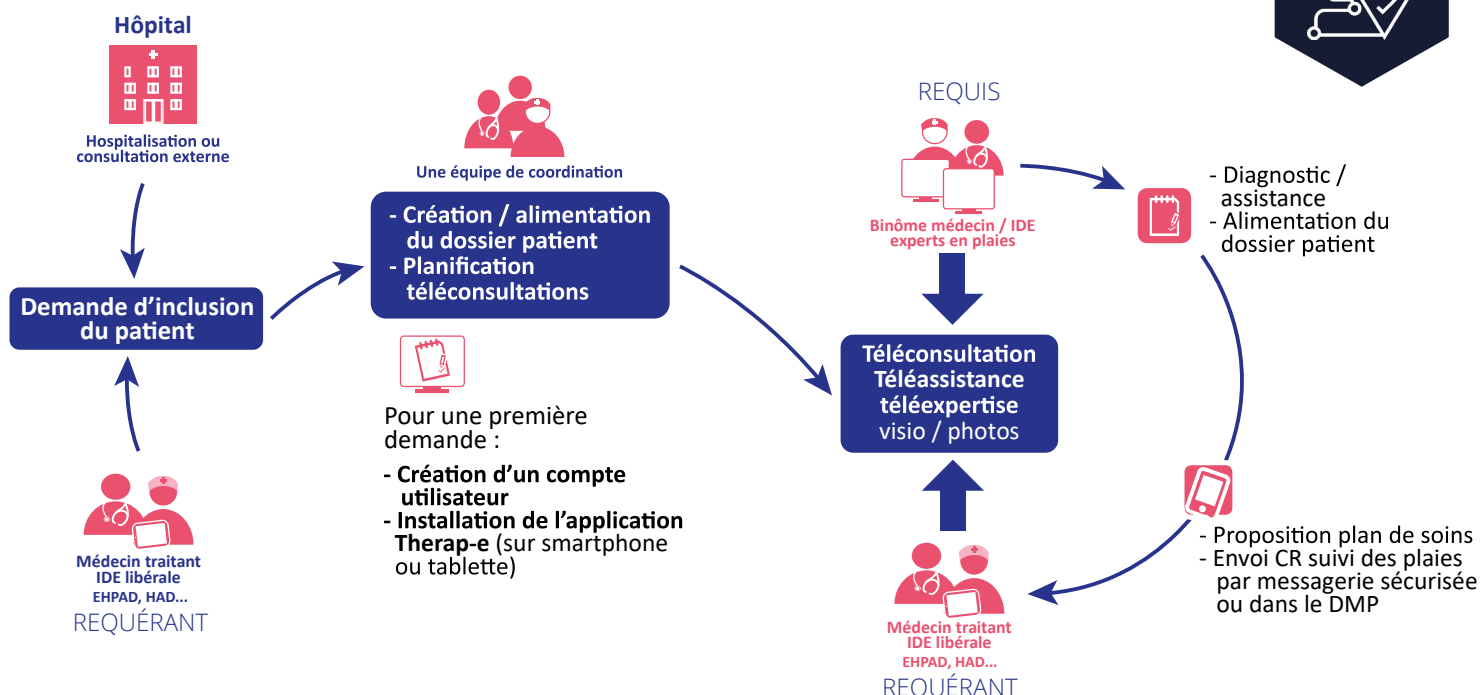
Hôpital

Hospitalisation ou consultation externe

Demande d'inclusion du patient

Médecin traitant
IDE libérale
EHPAD, HAD...
REQUÉRANT

Une équipe de coordination

- Création / alimentation du dossier patient
- Planification téléconsultations

Pour une première demande :

- Création d'un compte utilisateur
- Installation de l'application Therap-e (sur smartphone ou tablette)

REQUIS

Binôme médecin / IDE experts en plaies

Téléconsultation
Téléassistance
téléexpertise
visio / photos

Médecin traitant
IDE libérale
EHPAD, HAD...
REQUÉRANT

- Diagnostic / assistance
- Alimentation du dossier patient

- Proposition plan de soins
- Envoi CR suivi des plaies par messagerie sécurisée ou dans le DMP